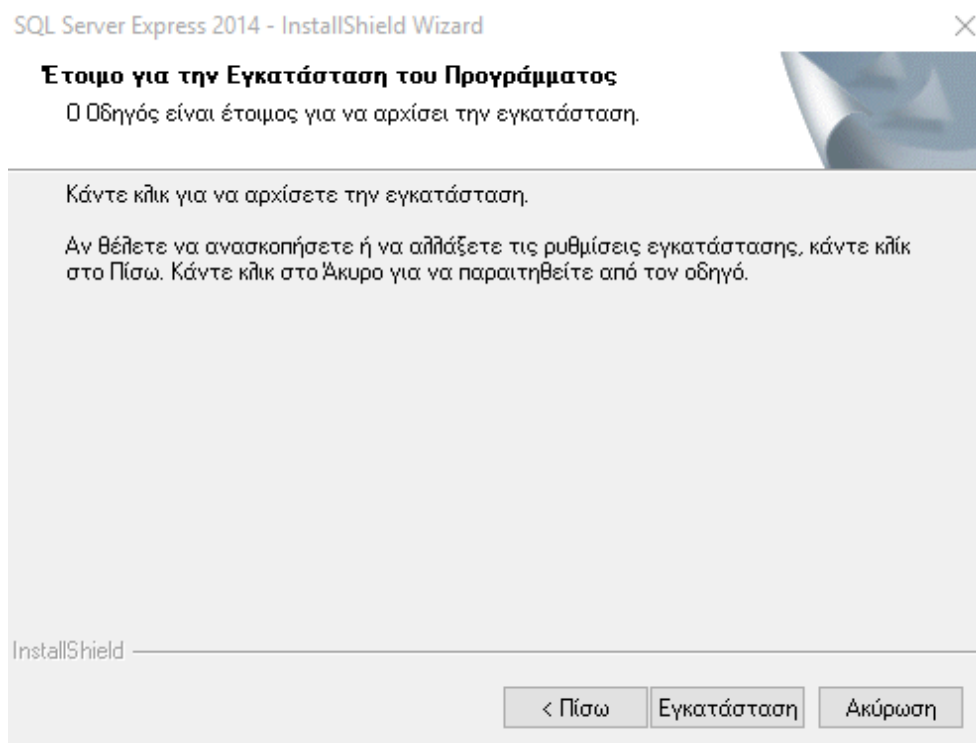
SQL Server Express 2014 - InstallShield Wizard

Έτοιμο για την Εγκατάσταση του Προγράμματος
Ο Οδηγός είναι έτοιμος για να αρχίσει την εγκατάσταση.

Κάντε κλικ για να αρχίσετε την εγκατάσταση.

Αν θέλετε να ανασκοπήσετε ή να αλλάξετε τις ρυθμίσεις εγκατάστασης, κάντε κλίκ στο Πίσω. Κάντε κλικ στο Άκυρο για να παραιτηθείτε από τον οδηγό.

InstallShield

< Πίσω | Εγκατάσταση | Ακύρωση